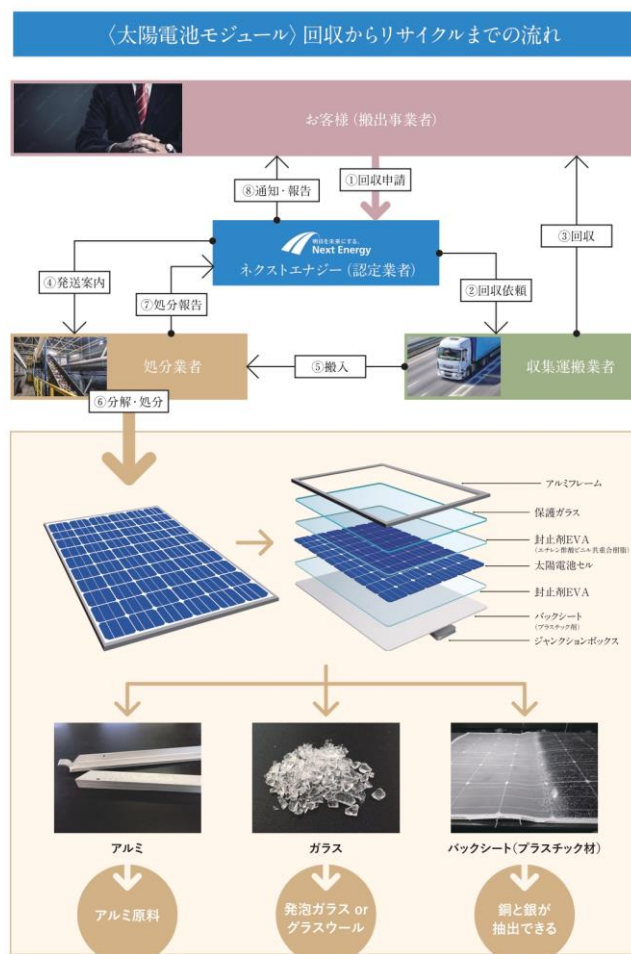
〈太陽電池モジュール〉回収からリサイクルまでの流れ

お客様（搬出事業者）

⑧通知・報告

①回収申請

③回収

明日を未来にする。
Next Energy
ネクストエナジー（認定業者）

④発送案内

⑦処分報告

②回収依頼

処分業者

⑤搬入

収集運搬業者

⑥分解・処分

アルミフレーム

保護ガラス

封止剤EVA
（エチレン酢酸ビニル共重合樹脂）

太陽電池セル

封止剤EVA

バックシート
（プラスチック材）

ジャンクションボックス

アルミ

ガラス

バックシート（プラスチック材）

アルミ原料

発泡ガラス or グラスウール

銅と銀が抽出できる